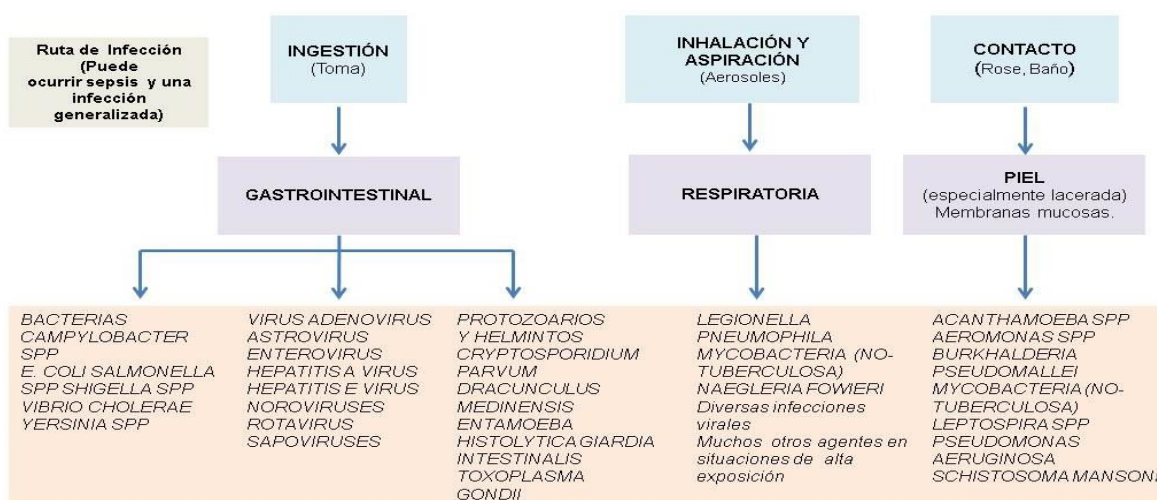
Ruta de Infección (Puede ocurrir sepsis y una infección generalizada)

INGESTIÓN
(Toma)

INHALACIÓN Y ASPIRACIÓN
(Aerosoles)

CONTACTO
(Rose, Baño)

GASTROINTESTINAL

RESPIRATORIA

PIEL
(especialmente lacerada)
Membranas mucosas.

BACTERIAS
CAMPYLOBACTER SPP
E. COLI SALMONELLA SPP SHIGELLA SPP
VIBRIO CHOLERAE
YERSINIA SPP

VIRUS ADENOVIRUS
ASTROVIRUS
ENTEROVIRUS
HEPATITIS A VIRUS
HEPATITIS E VIRUS
NOROVIRUSES
ROTAVIRUS
SAPOVIRUSES

PROTOZOARIOS Y HELMINTOS
CRYPTOSPORIDIUM PARVUM
DRACUNCULUS MEDINENSIS
ENTAMOEBA HISTOLYTICA GIARDIA INTESTINALIS
TOXOPLASMA GONDII

LEGIONELLA PNEUMOPHILA
MYCOBACTERIA (NO-TUBERCULOSA)
NAEGLERIA FOWIERI
Diversas infecciones virales
Muchos otros agentes en situaciones de alta exposición

ACANTHAMOEBA SPP
AEROMONAS SPP
BURKHALDERIA PSEUDOMALLEI
MYCOBACTERIA (NO-TUBERCULOSA)
LEPTOSPIRA SPP
PSEUDOMONAS AERUGINOSA
SCHISTOSOMA MANSON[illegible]